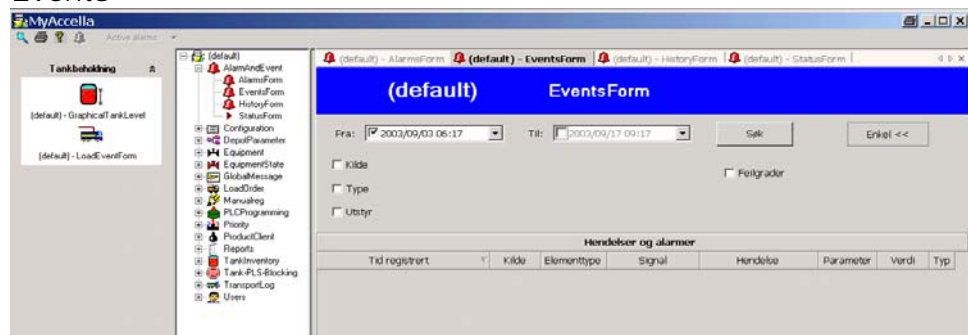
Events

MyAccella

Active alarms

Tankbeholdning

(default) - GraphicalTankLevel

(default) - LoadEventForm

(default)
AlarmAndEvent
AlarmsForm
EventsForm
HistoryForm
StatusForm
Configuration
DepotParameter
Equipment
EquipmentState
GlobalMessage
LoadOrder
Manualreg
PLCProgramming
Priority
ProductClient
Reports
TankInventory
Tank-PLS-Blocking
TransportLog
Users

(default) - AlarmsForm | (default) - EventsForm | (default) - HistoryForm | (default) - StatusForm

(default) EventsForm

Fra: 2003/09/03 06:17 Til: 2003/09/17 09:17 Søk Enkel <<

Kilde
Type
Utstyr
Feilgrader

Hendelser og alarmer

| Tid registrert | Kilde | Elementtype | Signal | Hendelse | Parameter | Verdi | Typ |
|---|---|---|---|---|---|---|---|